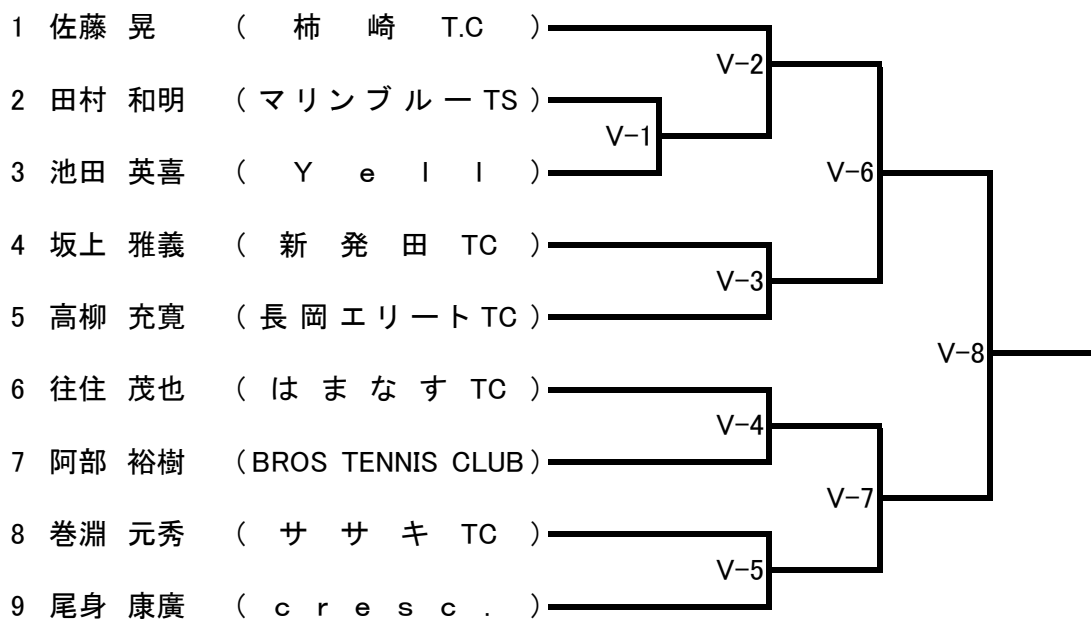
1 佐藤 晃 ( 柿 崎 T.C )
2 田村 和明 ( マリンブルー TS )
3 池田 英喜 ( Y e l l )
4 坂上 雅義 ( 新 発 田 TC )
5 高柳 充寛 ( 長 岡 エリート TC )
6 往住 茂也 ( は ま な す TC )
7 阿部 裕樹 (BROS TENNIS CLUB)
8 巻淵 元秀 ( サ サ キ TC )
9 尾身 康廣 ( c r e s c . )

V-2
V-1
V-6
V-3
V-8
V-4
V-7
V-5